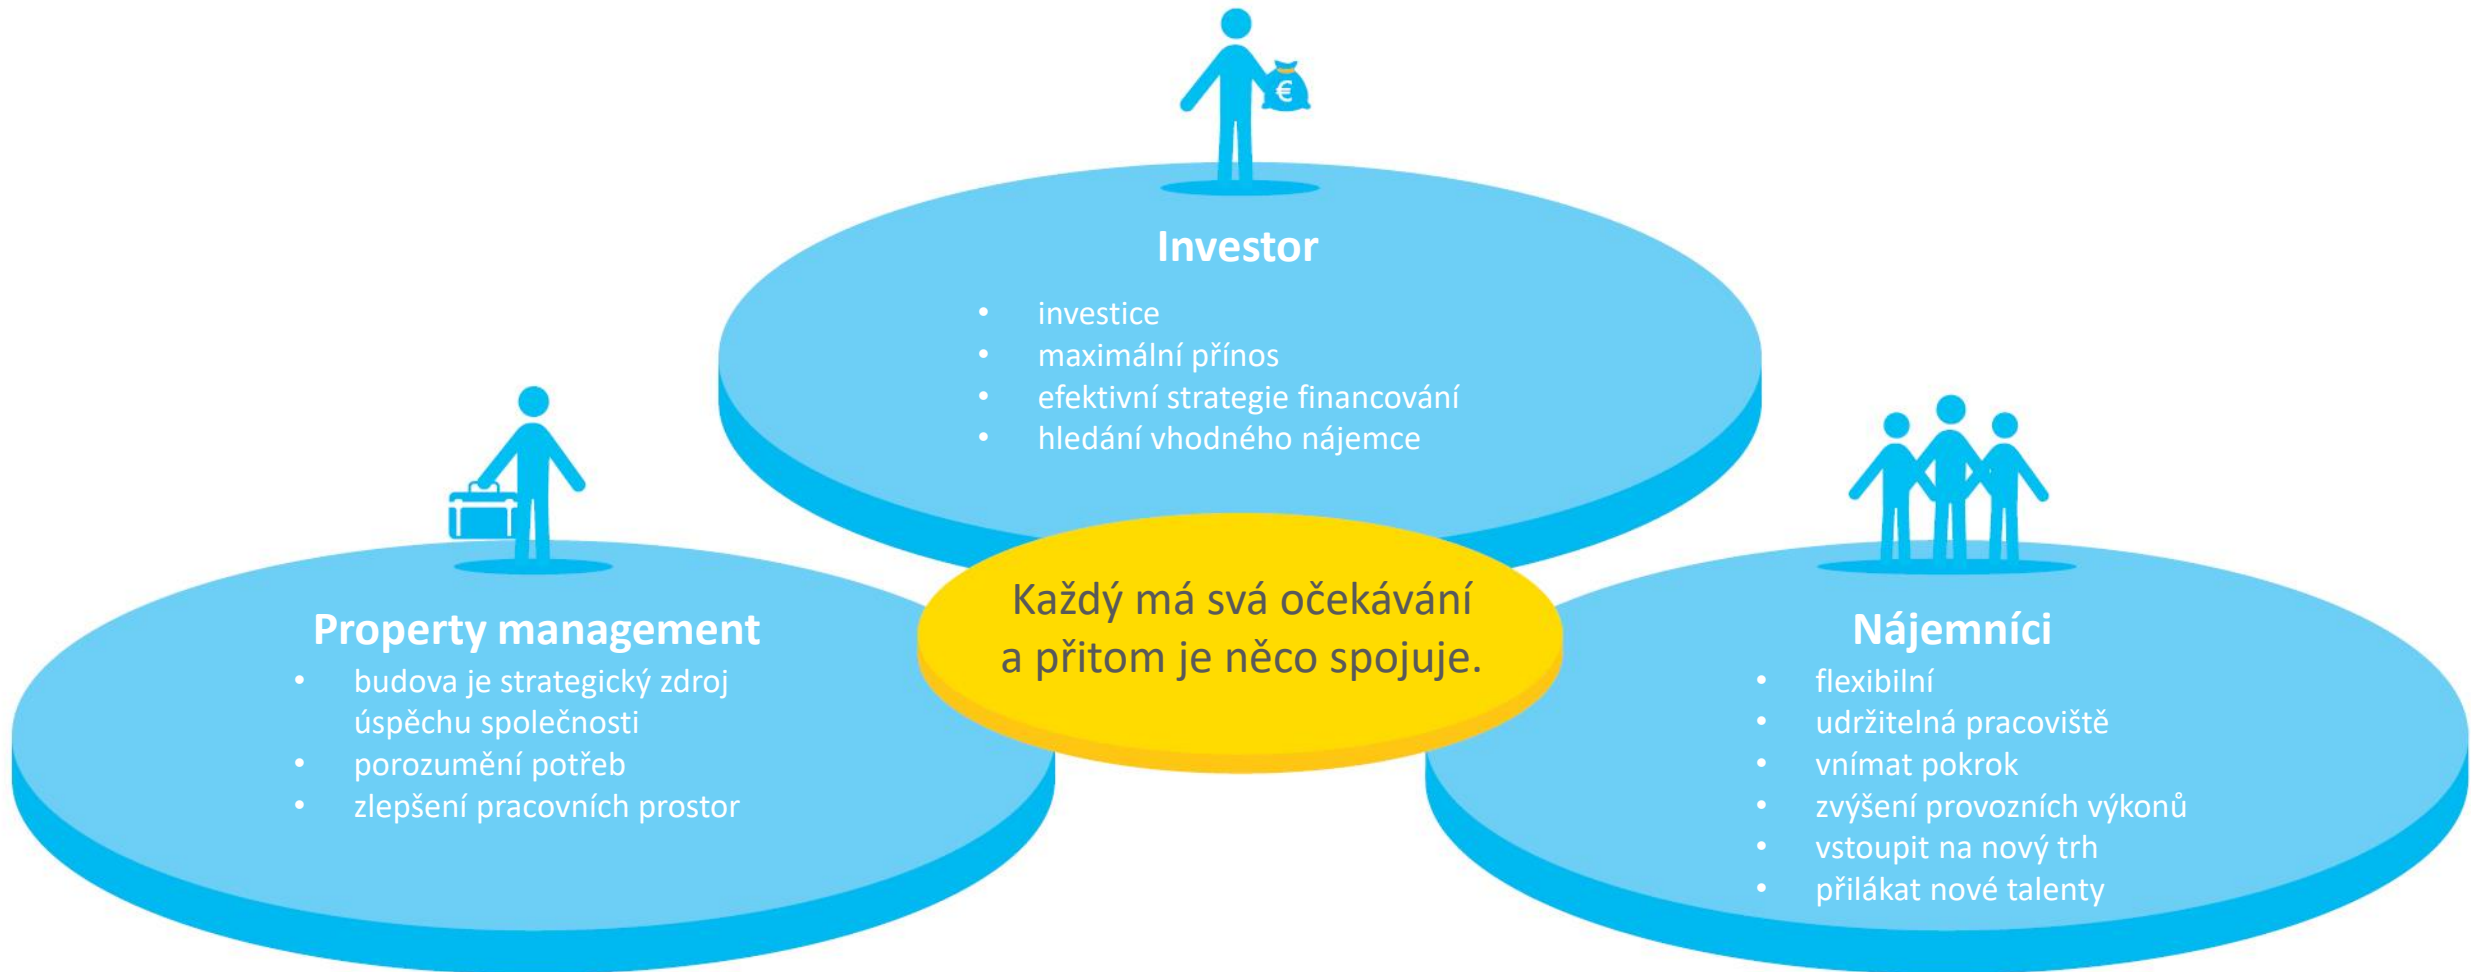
€

Investor

- investice
- maximální přínos
- efektivní strategie financování
- hledání vhodného nájemce

Property management

- budova je strategický zdroj úspěchu společnosti
- porozumění potřeb
- zlepšení pracovních prostor

Každý má svá očekávání a přitom je něco spojuje.

Nájemníci

- flexibilní
- udržitelná pracoviště
- vnímat pokrok
- zvýšení provozních výkonů
- vstoupit na nový trh
- přilákat nové talenty